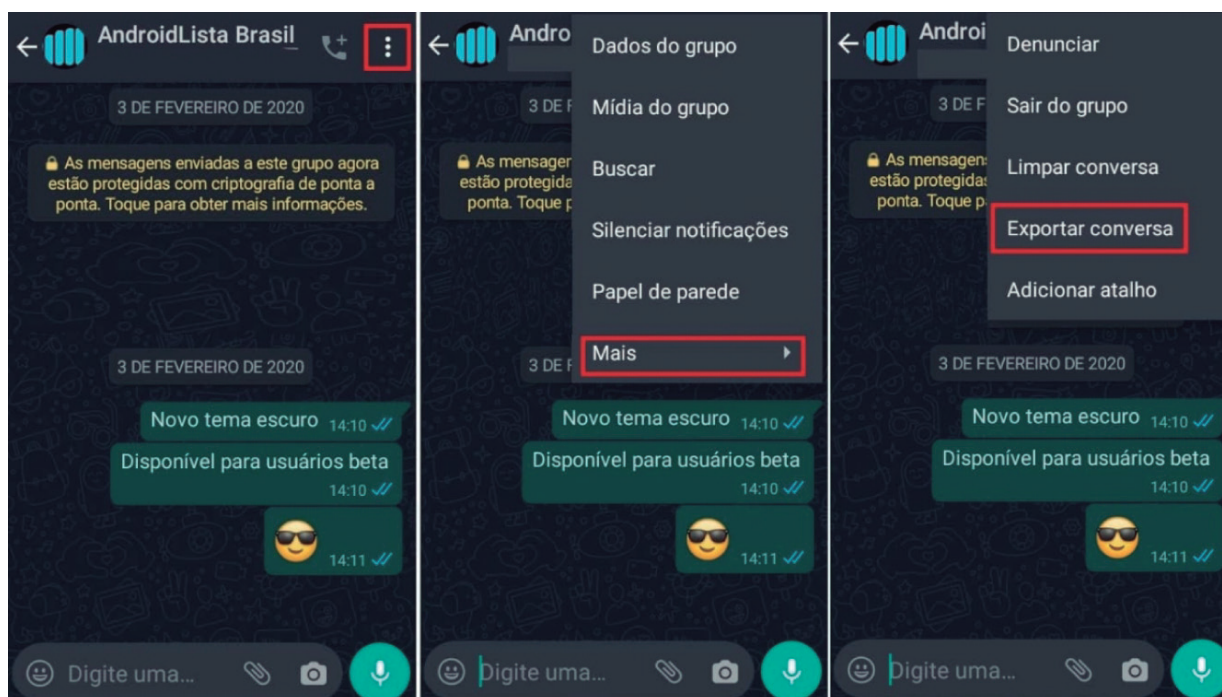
AndroidLista Brasil

3 DE FEVEREIRO DE 2020

As mensagens enviadas a este grupo agora estão protegidas com criptografia de ponta a ponta. Toque para obter mais informações.

3 DE FEVEREIRO DE 2020

Novo tema escuro 14:10

Disponível para usuários beta 14:10

😎 14:11

Digite uma...

Andro

3 DE F

As mensager estão protegida ponta. Toque p

Dados do grupo

Mídia do grupo

Buscar

Silenciar notificações

Papel de parede

Mais

3 DE F

Novo tema escuro 14:10

Disponível para usuários beta 14:10

😎 14:11

Digite uma...

Androi

3 DE F

As mensagens estão protegidas ponta. Toque p

Denunciar

Sair do grupo

Limpar conversa

Exportar conversa

Adicionar atalho

3 DE FEVEREIRO DE 2020

Novo tema escuro 14:10

Disponível para usuários beta 14:10

😎 14:11

Digite uma...